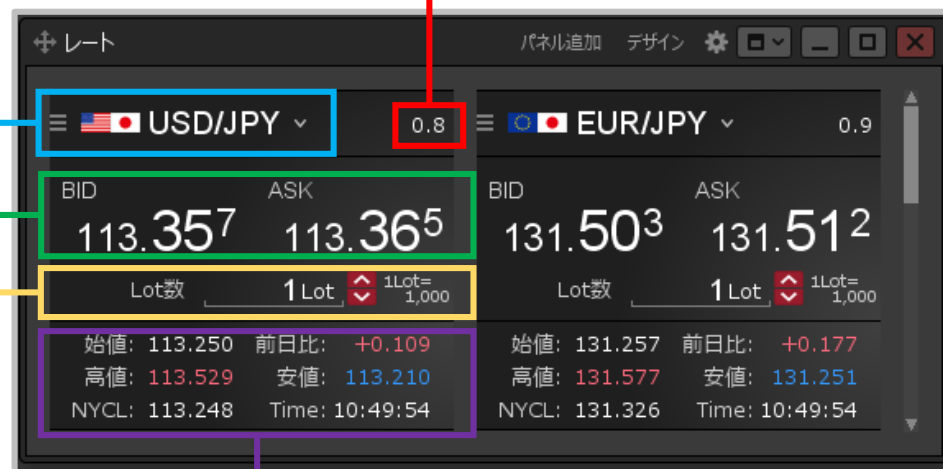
レート

パネル追加 デザイン

USD/JPY 0.8

BID ASK
113.357 113.365

Lot数 1 Lot 1Lot= 1,000

始値: 113.250 前日比: +0.109
高値: 113.529 安値: 113.210
NYCL: 113.248 Time: 10:49:54

EUR/JPY 0.9

BID ASK
131.503 131.512

Lot数 1 Lot 1Lot= 1,000

始値: 131.257 前日比: +0.177
高値: 131.577 安値: 131.251
NYCL: 131.326 Time: 10:49:54